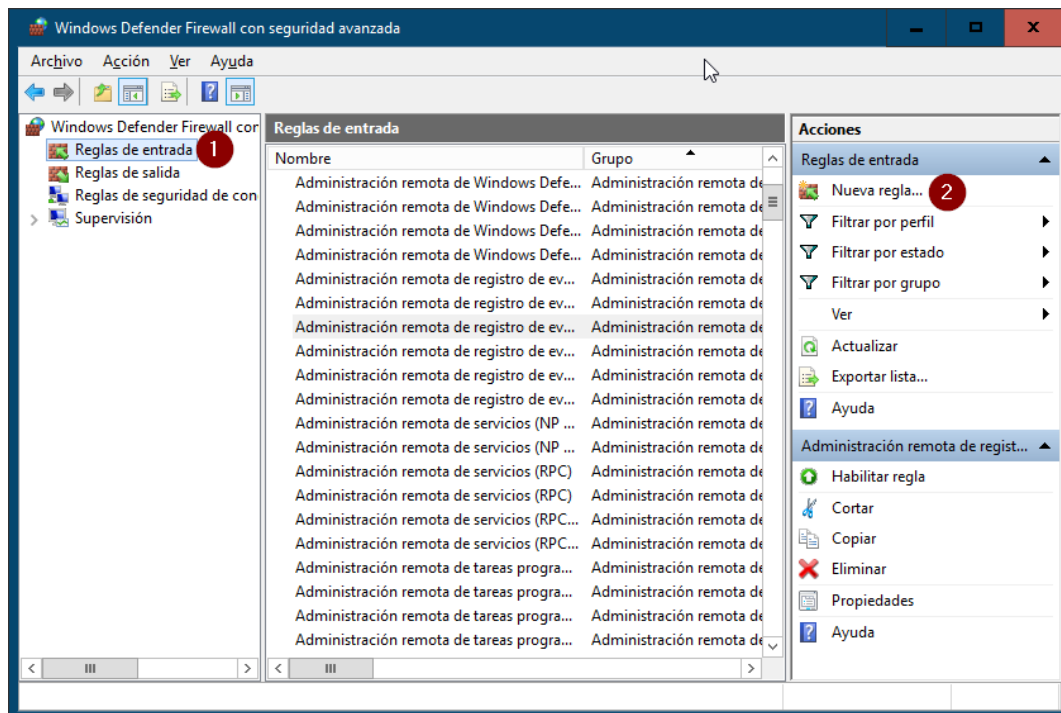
Windows Defender Firewall con seguridad avanzada

Archivo Acción Ver Ayuda

Windows Defender Firewall con
Reglas de entrada 1
Reglas de salida
Reglas de seguridad de con
Supervisión

Reglas de entrada

| Nombre | Grupo |
|---|---|
| Administración remota de Windows Defe... | Administración remota de |
| Administración remota de Windows Defe... | Administración remota de |
| Administración remota de Windows Defe... | Administración remota de |
| Administración remota de Windows Defe... | Administración remota de |
| Administración remota de registro de ev... | Administración remota de |
| Administración remota de registro de ev... | Administración remota de |
| Administración remota de registro de ev... | Administración remota de |
| Administración remota de registro de ev... | Administración remota de |
| Administración remota de registro de ev... | Administración remota de |
| Administración remota de registro de ev... | Administración remota de |
| Administración remota de servicios (NP ... | Administración remota de |
| Administración remota de servicios (NP ... | Administración remota de |
| Administración remota de servicios (RPC) | Administración remota de |
| Administración remota de servicios (RPC) | Administración remota de |
| Administración remota de servicios (RPC... | Administración remota de |
| Administración remota de servicios (RPC... | Administración remota de |
| Administración remota de tareas progra... | Administración remota de |
| Administración remota de tareas progra... | Administración remota de |
| Administración remota de tareas progra... | Administración remota de |
| Administración remota de tareas progra... | Administración remota de |

Acciones
Reglas de entrada
Nueva regla... 2
Filtrar por perfil
Filtrar por estado
Filtrar por grupo
Ver
Actualizar
Exportar lista...
Ayuda
Administración remota de regist...
Habilitar regla
Cortar
Copiar
Eliminar
Propiedades
Ayuda